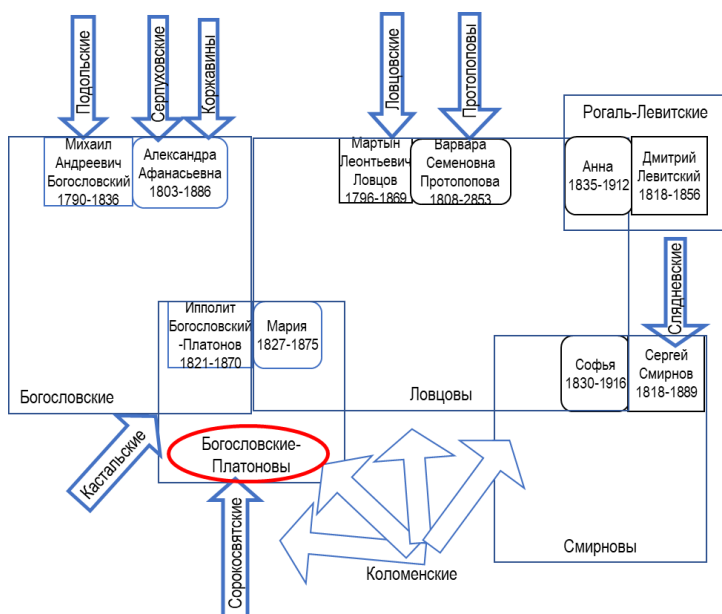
Подольские

Серпуховские

Коржавины

Ловцовские

Протопоповы

Рогаль-Левитские

Михаил Андреевич Богословский 1790-1836

Александра Афанасьевна 1803-1886

Мартын Леонтьевич Ловцов 1796-1869

Варвара Семеновна Протопопова 1808-2853

Анна 1835-1912

Дмитрий Левитский 1818-1856

Слядневские

Ипполит Богословский -Платонов 1821-1870

Мария 1827-1875

Софья 1830-1916

Сергей Смирнов 1818-1889

Богословские

Ловцовы

Кастальские

Богословские-Платоновы

Сорокосвятские

Коломенские

Смирновы